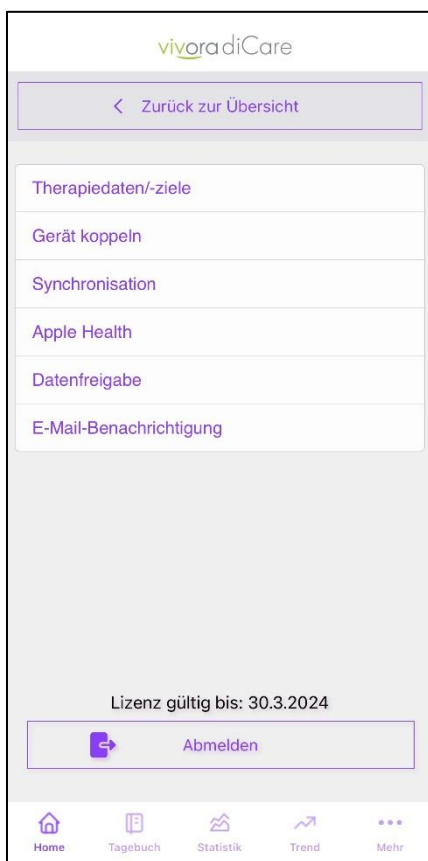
vivoradiCare

< Zurück zur Übersicht

Therapiedaten/-ziele

Gerät koppeln

Synchronisation

Apple Health

Datenfreigabe

E-Mail-Benachrichtigung

Lizenz gültig bis: 30.3.2024

Abmelden

Home Tagebuch Statistik Trend Mehr